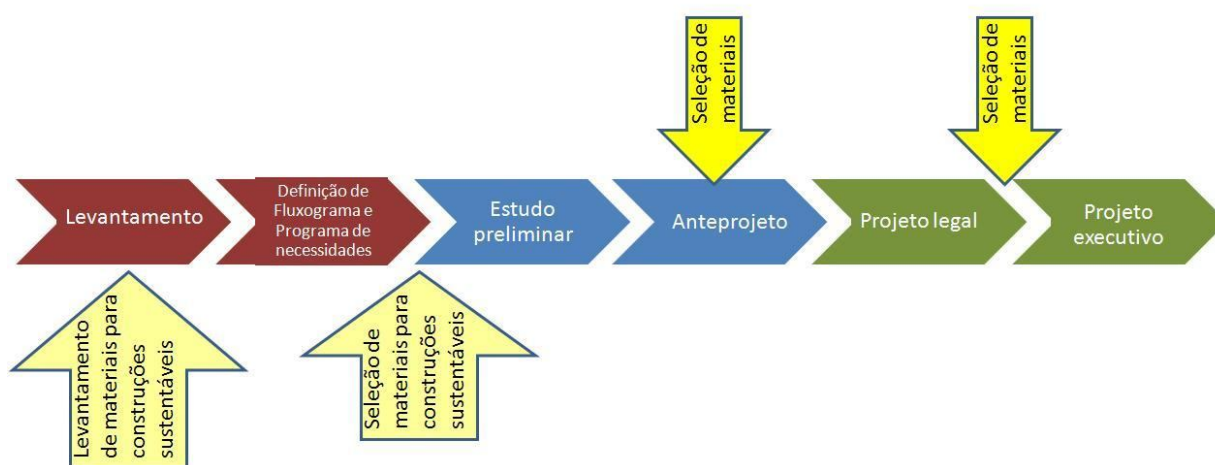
Seleção de materiais

Seleção de materiais

Levantamento

Definição de Fluxograma e Programa de necessidades

Estudo preliminar

Anteprojeto

Projeto legal

Projeto executivo

Levantamento de materiais para construções sustentáveis

Seleção de materiais para construções sustentáveis